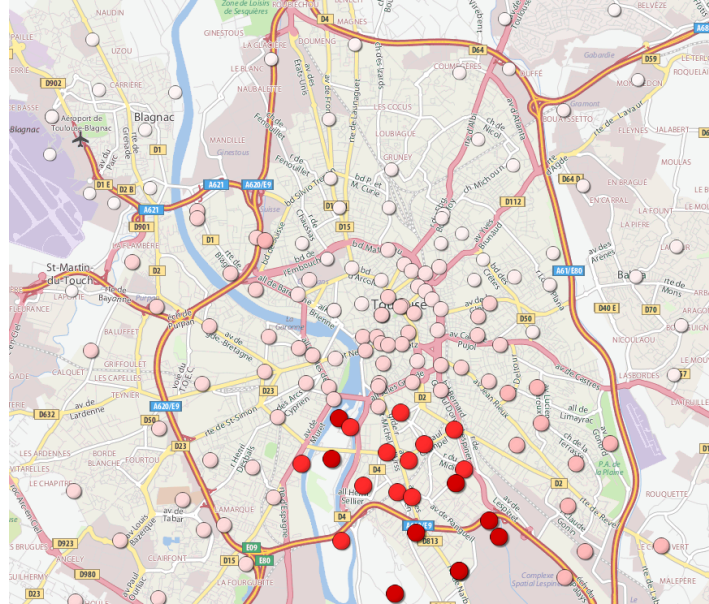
NAUDIN
UZOU
CARRIERE
D902
Blagnac
Aéroport de Toulouse-Blagnac
Blagnac
D1
D1 E
D2 B
D901
A621
A620/E9
D1
D2
St-Martin-du-Touch
LAFLANBERE
Zone de Loisirs de Sesquières
GINESTOUS
LA GLACIERE
LE BLANC
NAUBALETTE
MANCELLE
D4
MAGNES
DOUMENG
LES COCUS
COURREGES
D64
D59
A68
BELVEZE
ROQUELAINE
Gabardie
LAYAUR
FLEYNES
MOULAS
EN BRAGUE
LA FONT
LA PIFRE
Balma
D64 B
D112
A61/E80
D40 E
D70
NICOULAOU
LASBORDES
GRAMONT
BALUFFET
GRIFFOULET
LES CAPELLES
CALQUET
TEYNIER
D632
av de Lardenne
LES ARDENNES
BORDE BLANCHE
FOURTOU
LE CHAPITRE
A620/E9
D50
D23
D15
E09
E80
LA FOURGUETTE
CLAIRFONT
ANGELY
LES BRUGUE
D923
D980
LAMARQUE
Toulouse
D2
D4
D813
D50
D2
ROUQUETTE
MALEPERE
LA PLAINE
Complexe Spatial Leclerc
rte de Revel
av de Lespinet
av de Castres
all de Limayrac
rte de Narbonne
Stra Lescanne
bd Silvio Trentin
bd P. et M. Curie
av de Fronton
bd de Suisse
rte de Bayonne
av de Grande-Bretagne
av de Muret
av des Arènes
av de Lavaur
av de Lyon
av de Toulouse
av Michou